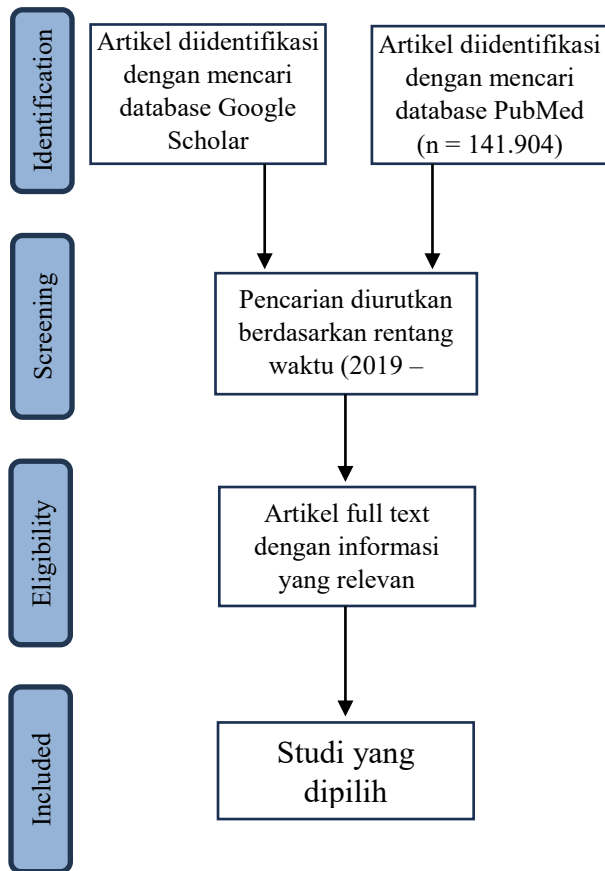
Identification

Artikel diidentifikasi dengan mencari database Google Scholar

Artikel diidentifikasi dengan mencari database PubMed (n = 141.904)

Screening

Pencarian diurutkan berdasarkan rentang waktu (2019 –

Eligibility

Artikel full text dengan informasi yang relevan

Included

Studi yang dipilih